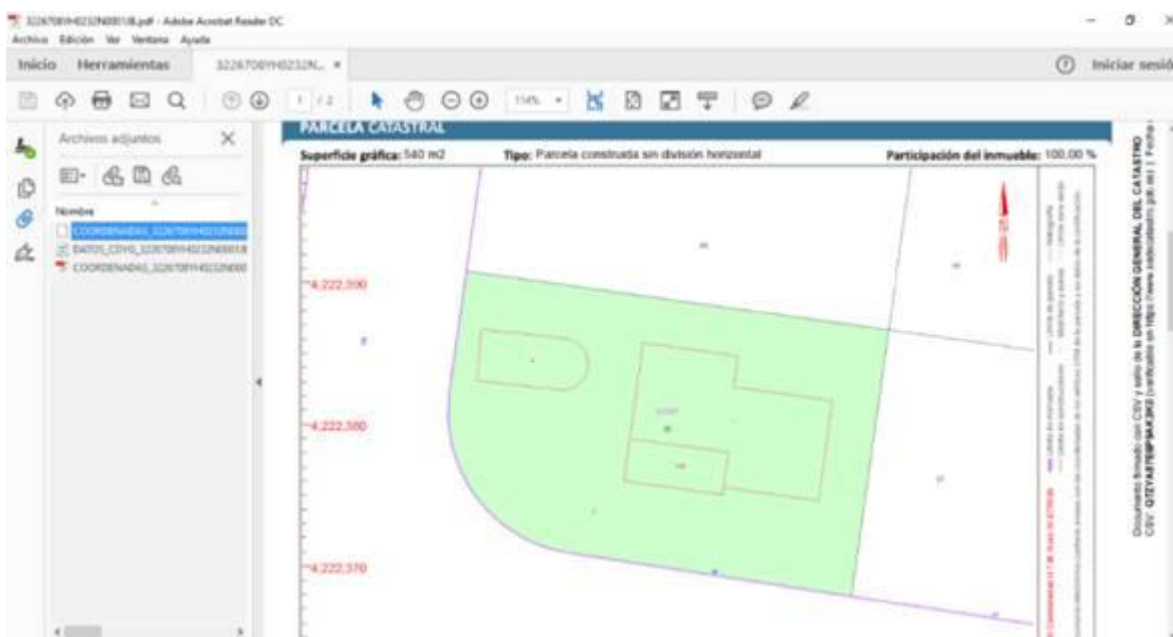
3226708YH0232N0001.pdf - Adobe Acrobat Reader DC
Archivo Edición Ver Ventana Ayuda

Inicio Herramientas 3226708YH0232N... ×

Iniciar sesió

1 / 2

114%

Archivos adjuntos

Nombre

COORDENADAS_3226708YH0232N000
DATOS_CDYG_3226708YH0232N00018
COORDENADAS_3226708YH0232N000

PARCELA CATASTRAL

Superficie gráfica: 540 m2

Tipo: Parcela construida sin división horizontal

Participación del inmueble: 100,00 %

4,222,390

4,222,380

4,222,370

Documento firmado con CSV y sello de la DIRECCIÓN GENERAL DEL CATASTRO
CSV: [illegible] (verificable en https://www.sedecatastro.gob.es) | Fecha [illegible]